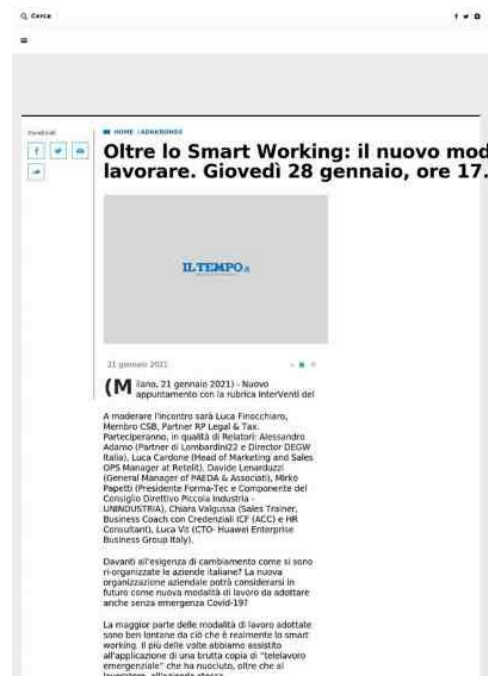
Q Cerca

f ♥ ◘

≡

Condividi

f ♥ ✉

➦

■ HOME › ADNKRONOS

Oltre lo Smart Working: il nuovo mod lavorare. Giovedì 28 gennaio, ore 17.

IL TEMPO

21 gennaio 2021

(Milano, 21 gennaio 2021) - Nuovo appuntamento con la rubrica InterVenti del

A moderare l'incontro sarà Luca Finocchiaro, Membro CSB, Partner RP Legal & Tax. Parteciperanno, in qualità di Relatori: Alessandro Adamo (Partner di Lombardini22 e Director DEGW Italia), Luca Cardone (Head of Marketing and Sales OPS Manager at Retelit), Davide Lenarduzzi (General Manager of PAEDA & Associati), Mirko Papetti (Presidente Forma-Tec e Componente del Consiglio Direttivo Piccola Industria - UNINDUSTRIA), Chiara Valgussa (Sales Trainer, Business Coach con Credenziali ICF (ACC) e HR Consultant), Luca Vz (CTO- Huawei Enterprise Business Group Italy).

Davanti all'esigenza di cambiamento come si sono ri-organizzate le aziende italiane? La nuova organizzazione aziendale potrà considerarsi in futuro come nuova modalità di lavoro da adottare anche senza emergenza Covid-19?

La maggior parte delle modalità di lavoro adottate sono ben lontane da ciò che è realmente lo smart working. Il più delle volte abbiamo assistito all'applicazione di una brutta copia di "telelavoro emergenziale" che ha nuociuto, oltre che al lavoratore, all'azienda stessa.